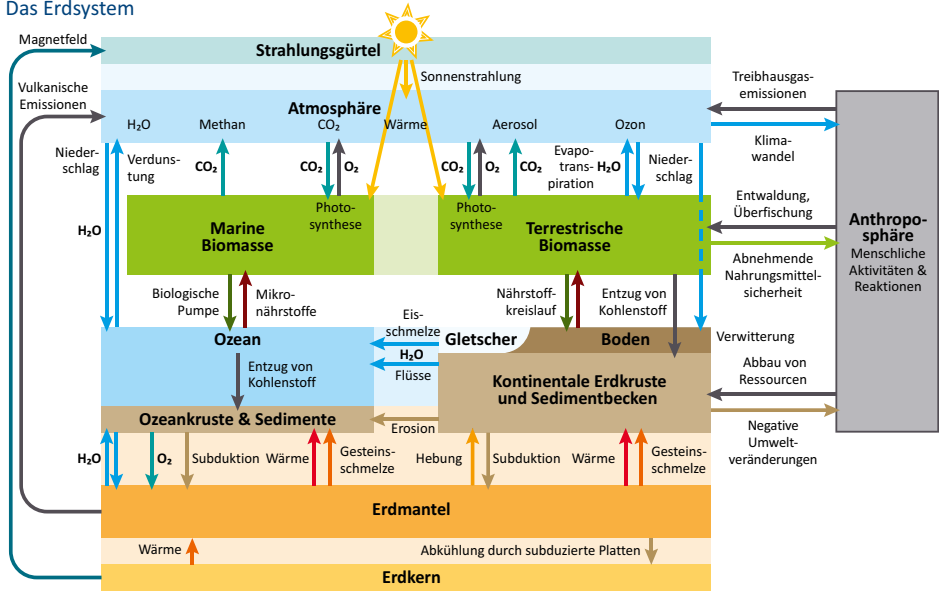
Das Erdsystem

Magnetfeld

Strahlungsgürtel

Sonnenstrahlung

Vulkanische Emissionen

Treibhausgasemissionen

Atmosphäre

$H_2O$ Methan $CO_2$ Wärme Aerosol Ozon

Klimawandel

Niederschlag

Verdunstung

$CO_2$

$CO_2$ $O_2$

$CO_2$ $O_2$ $CO_2$

Evapotranspiration

$H_2O$

Niederschlag

$H_2O$

Marine Biomasse

Photosynthese

Photosynthese

Terrestrische Biomasse

Entwaldung, Überfischung

Anthroposphäre
Menschliche Aktivitäten & Reaktionen

Abnehmende Nahrungsmittelsicherheit

Biologische Pumpe

Mikronährstoffe

Nährstoffkreislauf

Entzug von Kohlenstoff

Eisschmelze

Gletscher

Boden

Verwitterung

Ozean

$H_2O$

Flüsse

Entzug von Kohlenstoff

Kontinentale Erdkruste und Sedimentbecken

Abbau von Ressourcen

Ozeankruste & Sedimente

Erosion

Negative Umweltveränderungen

$H_2O$ $O_2$ Subduktion Wärme Gesteinsschmelze Hebung Subduktion Wärme Gesteinsschmelze

Erdmantel

Wärme

Abkühlung durch subduzierte Platten

Erdkern